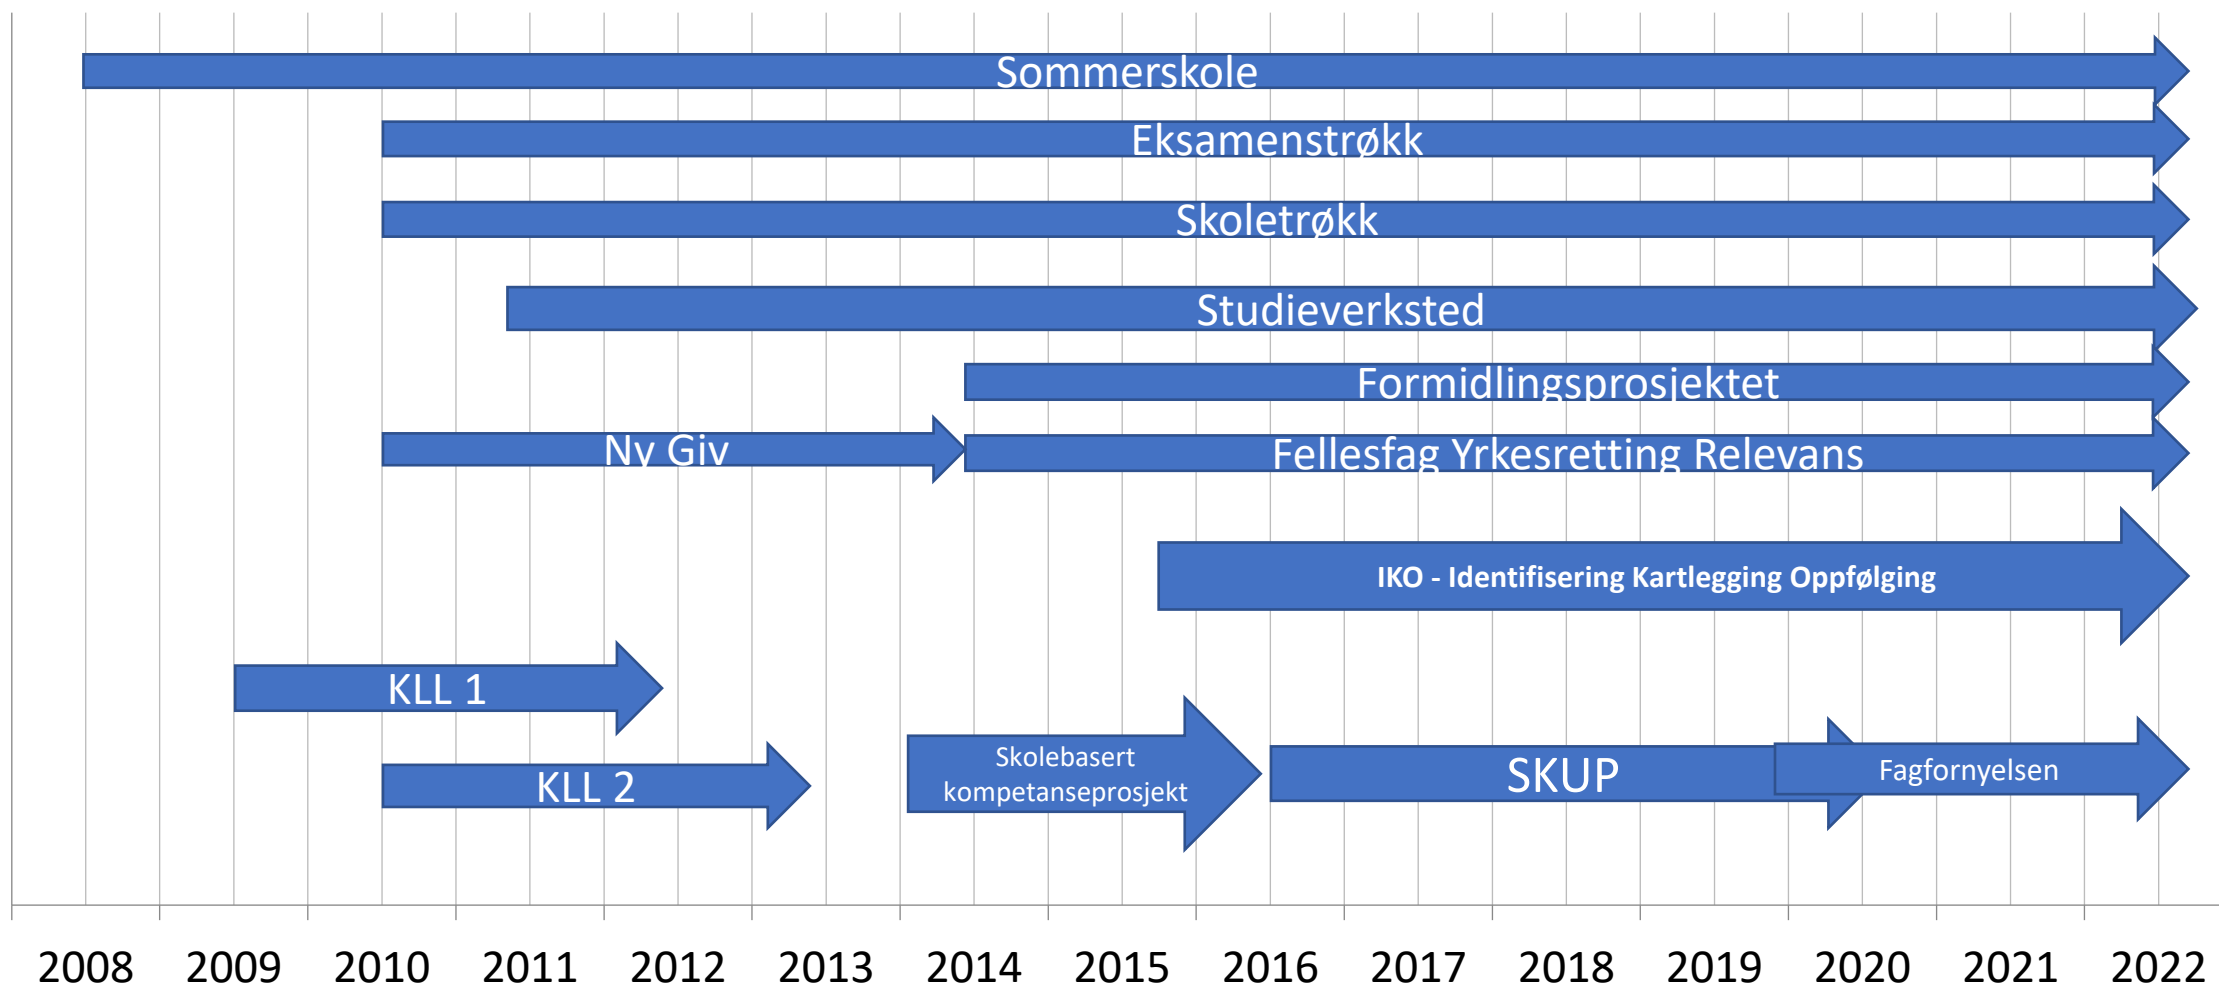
Sommerskole

Eksamenstrøkk

Skoletrøkk

Studieverksted

Formidlingsprosjektet

Ny Giv

Fellesfag Yrkesretting Relevans

IKO - Identifisering Kartlegging Oppfølging

KLL 1

KLL 2

Skolebasert kompetanseprosjekt

SKUP

Fagfornyelsen

2008 2009 2010 2011 2012 2013 2014 2015 2016 2017 2018 2019 2020 2021 2022